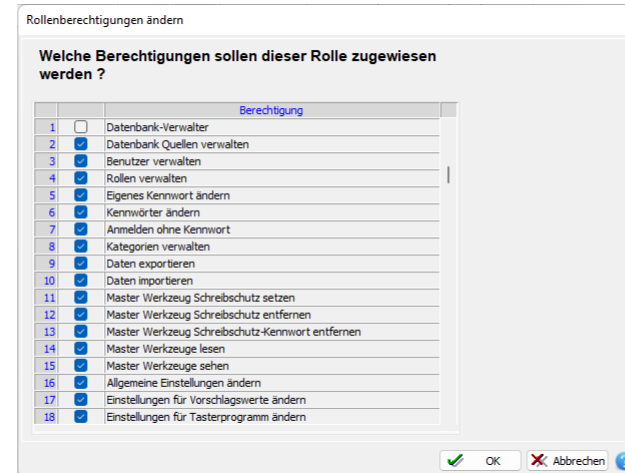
Rollenberechtigungen ändern

Welche Berechtigungen sollen dieser Rolle zugewiesen werden ?

| | | Berechtigung |
|---|---|---|
| 1 | ☐ | Datenbank-Verwalter |
| 2 | ☑ | Datenbank Quellen verwalten |
| 3 | ☑ | Benutzer verwalten |
| 4 | ☑ | Rollen verwalten |
| 5 | ☑ | Eigenes Kennwort ändern |
| 6 | ☑ | Kennwörter ändern |
| 7 | ☑ | Anmelden ohne Kennwort |
| 8 | ☑ | Kategorien verwalten |
| 9 | ☑ | Daten exportieren |
| 10 | ☑ | Daten importieren |
| 11 | ☑ | Master Werkzeug Schreibschutz setzen |
| 12 | ☑ | Master Werkzeug Schreibschutz entfernen |
| 13 | ☑ | Master Werkzeug Schreibschutz-Kennwort entfernen |
| 14 | ☑ | Master Werkzeuge lesen |
| 15 | ☑ | Master Werkzeuge sehen |
| 16 | ☑ | Allgemeine Einstellungen ändern |
| 17 | ☑ | Einstellungen für Vorschlagswerte ändern |
| 18 | ☑ | Einstellungen für Tasterprogramm ändern |

OK
Abbrechen